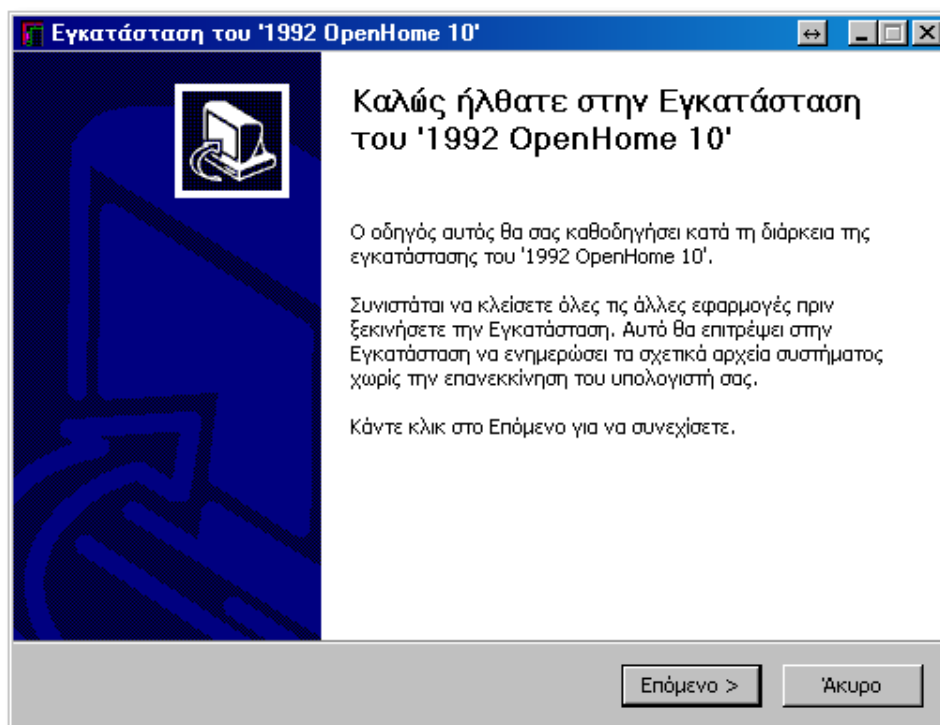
Εγκατάσταση του '1992 OpenHome 10'

Καλώς ήλθατε στην Εγκατάσταση του '1992 OpenHome 10'

Ο οδηγός αυτός θα σας καθοδηγήσει κατά τη διάρκεια της εγκατάστασης του '1992 OpenHome 10'.

Συνιστάται να κλείσετε όλες τις άλλες εφαρμογές πριν ξεκινήσετε την Εγκατάσταση. Αυτό θα επιτρέψει στην Εγκατάσταση να ενημερώσει τα σχετικά αρχεία συστήματος χωρίς την επανεκκίνηση του υπολογιστή σας.

Κάντε κλικ στο Επόμενο για να συνεχίσετε.

Επόμενο >

Άκυρο